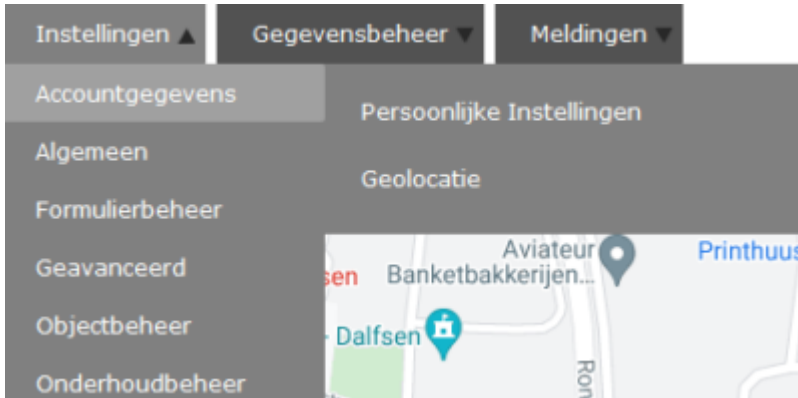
Instellingen ▲ Gegevensbeheer ▼ Meldingen ▼

Accountgegevens
Algemeen
Formulierbeheer
Geavanceerd
Objectbeheer
Onderhoudbeheer

Persoonlijke Instellingen
Geolocatie

Aviateur Banketbakkerijen...
Printhuus
sen
Dalfsen
Ron